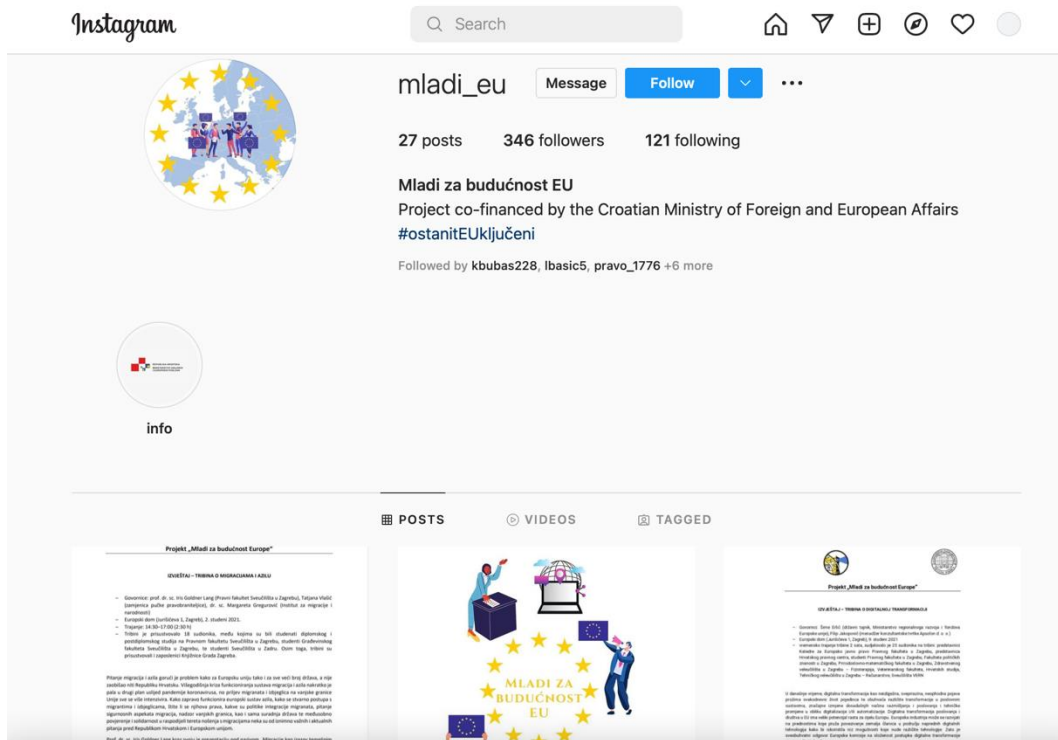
Instagram

Search

mladi_eu Message Follow

27 posts 346 followers 121 following

Mladi za budućnost EU
Project co-financed by the Croatian Ministry of Foreign and European Affairs
#ostanitEUključeni

Followed by kbubas228, lbasic5, pravo_1776 +6 more

info

POSTS VIDEOS TAGGED

Projekt „Mladi za budućnost Europe"

IZVJEŠTAJ – TRIBINA O MIGRACIJAMA I AZILU

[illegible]

MLADI ZA BUDUĆNOST EU

Projekt „Mladi za budućnost Europe"

IZVJEŠTAJ – TRIBINA O DIGITALNOJ TRANSFORMACIJI

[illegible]